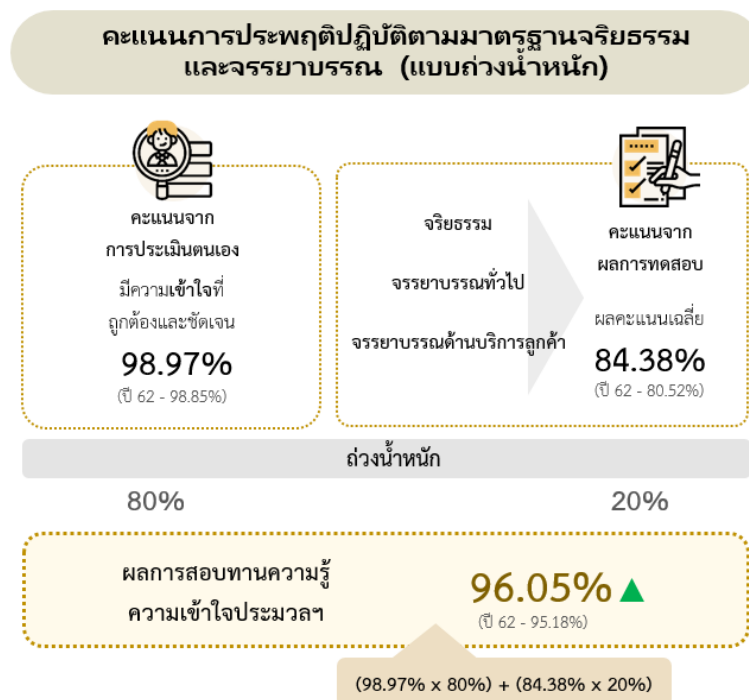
คะแนนการประพฤติปฏิบัติตามมาตรฐานจริยธรรม และจรรยาบรรณ (แบบถ่วงน้ำหนัก)

คะแนนจาก การประเมินตนเอง

มีความเข้าใจที่ ถูกต้องและชัดเจน

98.97%

(ปี 62 - 98.85%)

จริยธรรม

จรรยาบรรณทั่วไป

จรรยาบรรณด้านบริการลูกค้า

คะแนนจาก ผลการทดสอบ

ผลคะแนนเฉลี่ย

84.38%

(ปี 62 - 80.52%)

ถ่วงน้ำหนัก

80%

20%

ผลการสอบทานความรู้ ความเข้าใจประมวลฯ

96.05%

(ปี 62 - 95.18%)

(98.97% x 80%) + (84.38% x 20%)